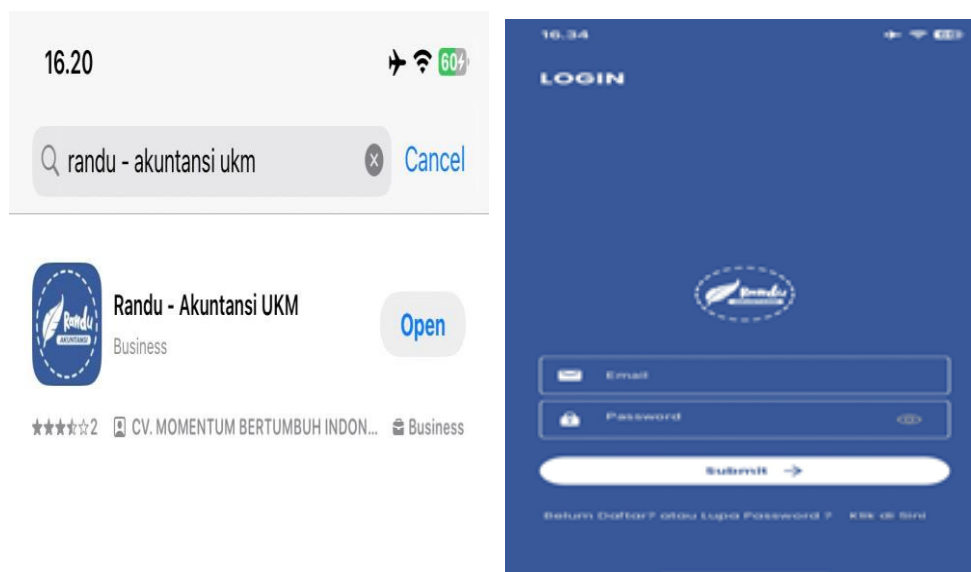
16.20

60

randu - akuntansi ukm

Cancel

Randu AKUNTANSI

Randu - Akuntansi UKM

Business

Open

2 CV. MOMENTUM BERTUMBUH INDON... Business

16.34

LOGIN

Randu

Email

Password

Submit

Belum Daftar? atau Lupa Password ? Klik di Sini